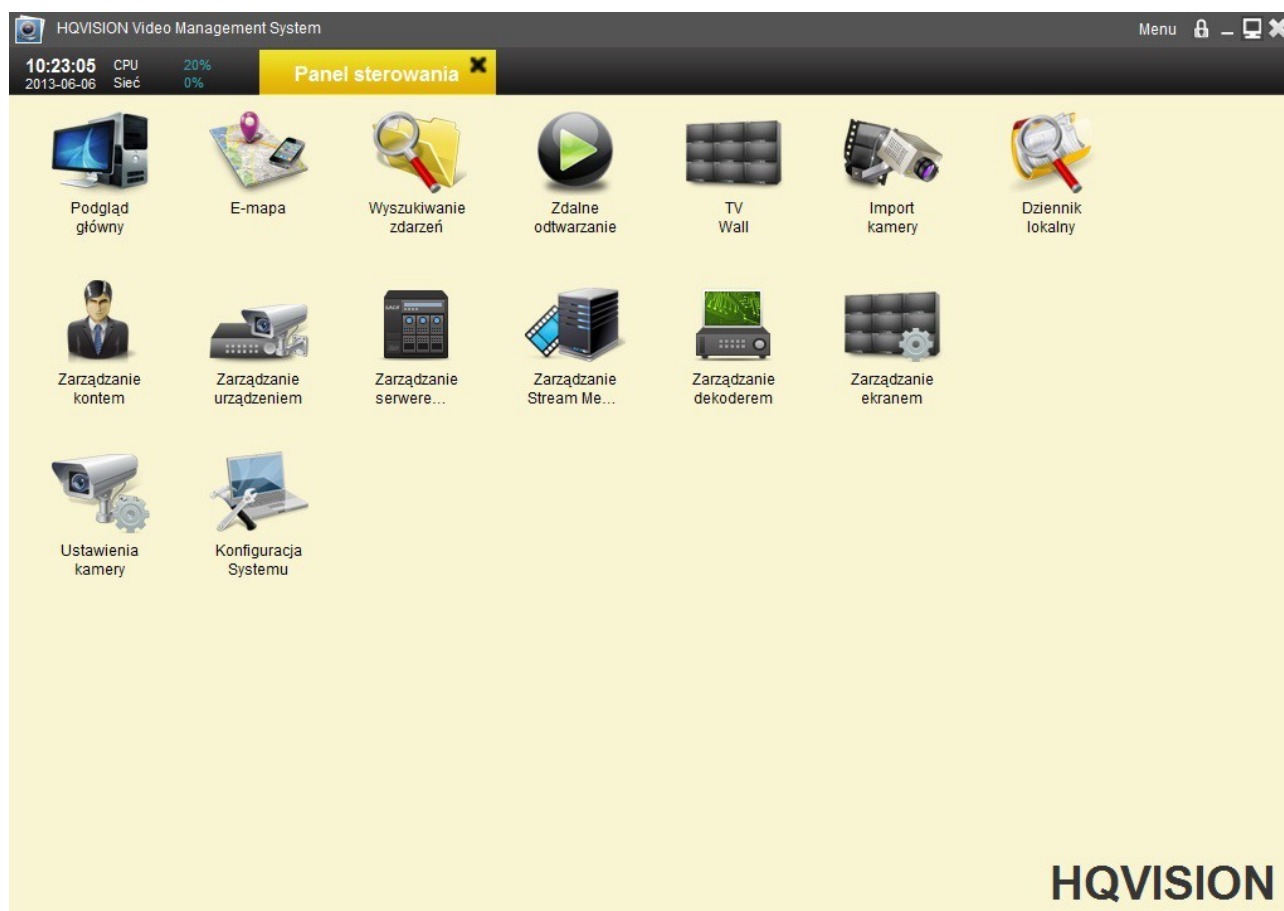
HQVISION Video Management System

Menu

10:23:05 CPU 20%
2013-06-06 Sieć 0%

Panel sterowania

Podgląd główny

E-mapa

Wyszukiwanie zdarzeń

Zdalne odtwarzanie

TV Wall

Import kamery

Dziennik lokalny

Zarządzanie kontem

Zarządzanie urządzeniem

Zarządzanie serwere...

Zarządzanie Stream Me...

Zarządzanie dekoderem

Zarządzanie ekranem

Ustawienia kamery

Konfiguracja Systemu

HQVISION